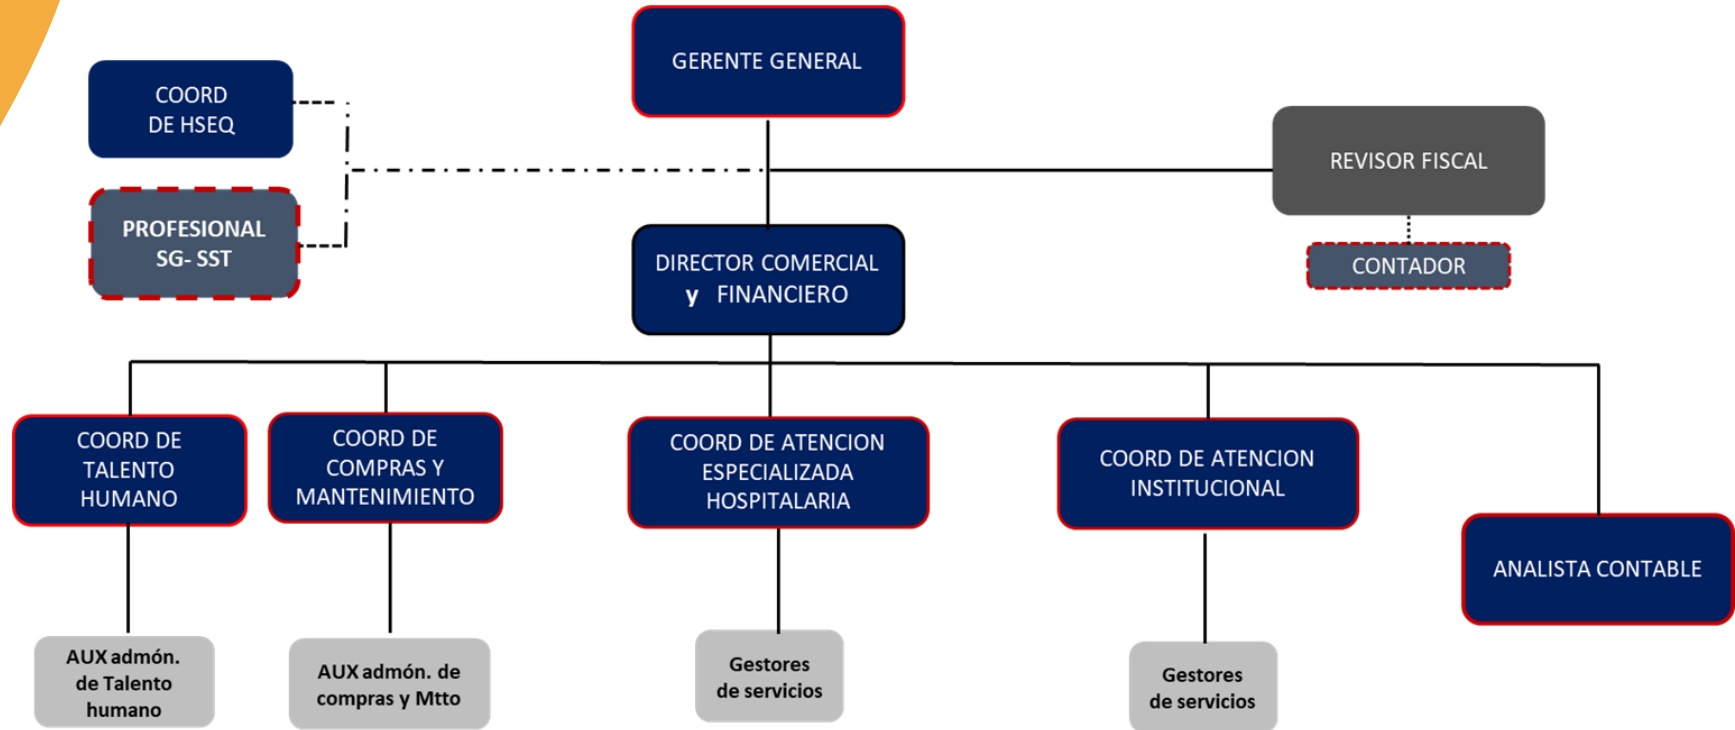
GERENTE GENERAL

COORD DE HSEQ

PROFESIONAL SG- SST

REVISOR FISCAL

CONTADOR

DIRECTOR COMERCIAL y FINANCIERO

COORD DE TALENTO HUMANO

COORD DE COMPRAS Y MANTENIMIENTO

COORD DE ATENCION ESPECIALIZADA HOSPITALARIA

COORD DE ATENCION INSTITUCIONAL

ANALISTA CONTABLE

AUX admón. de Talento humano

AUX admón. de compras y Mtto

Gestores de servicios

Gestores de servicios